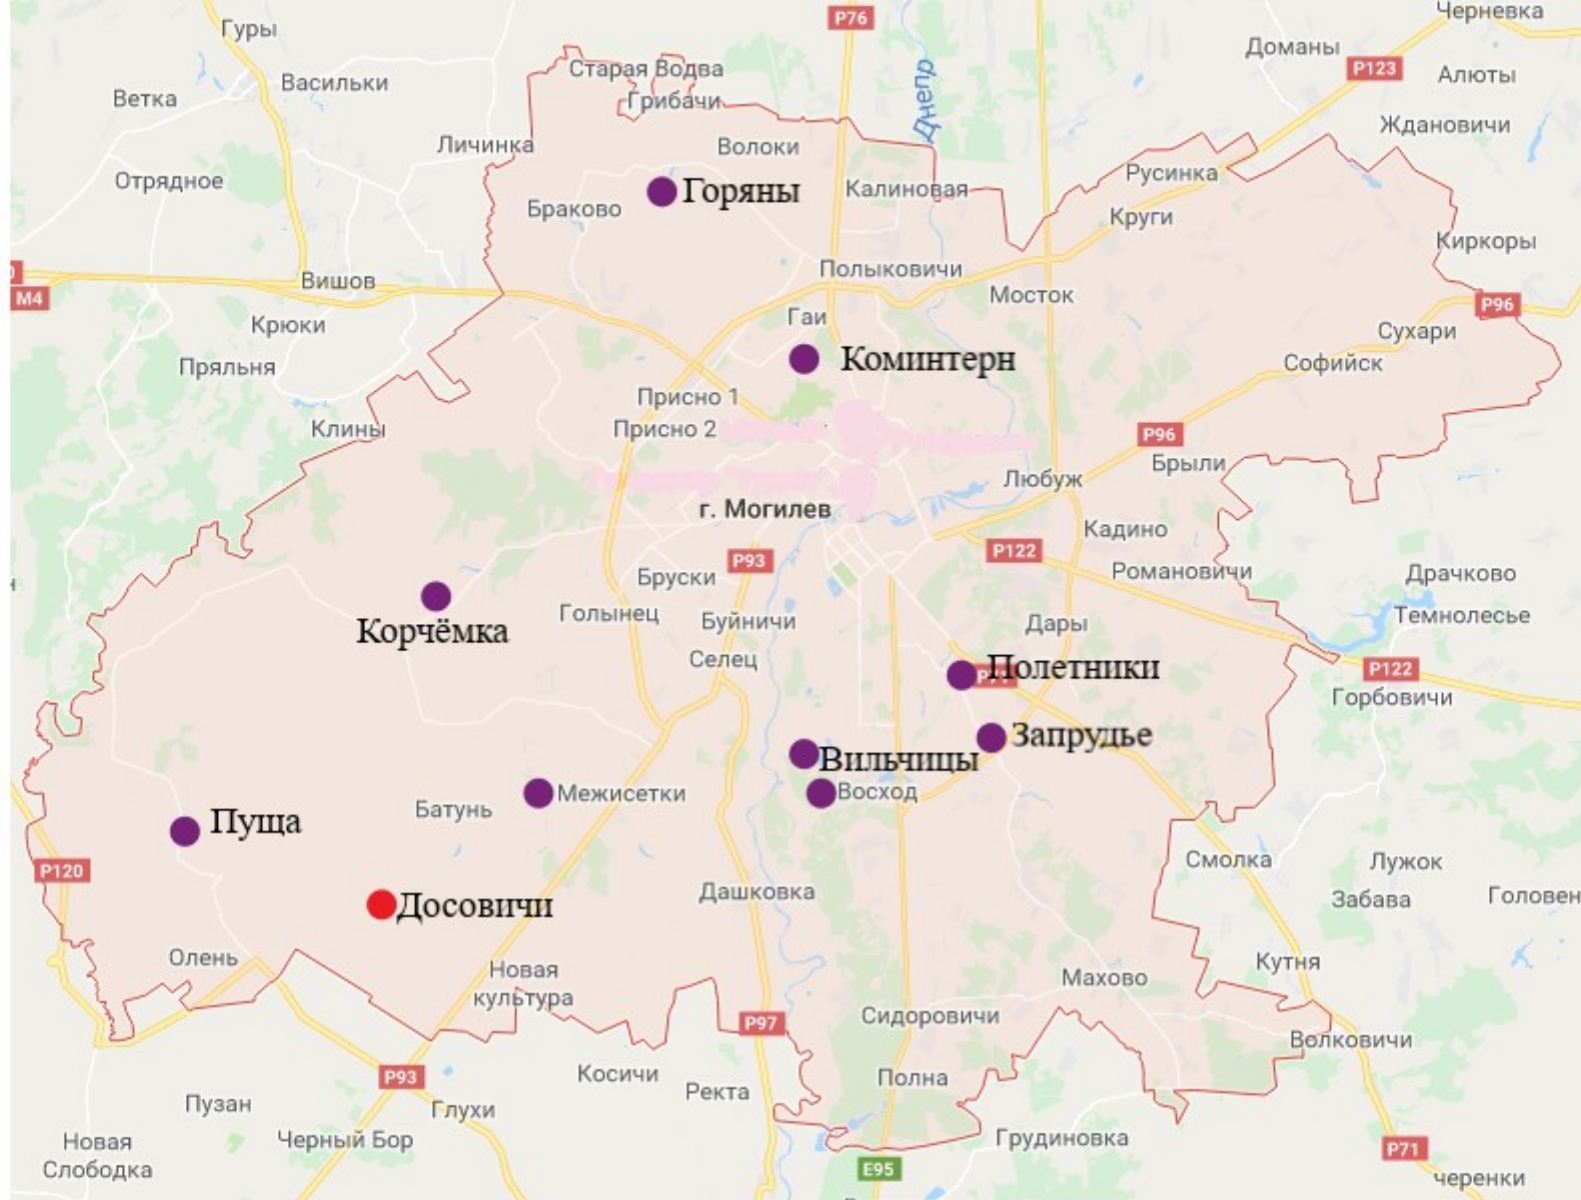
Гуры
Р76
Черневка
Доманы
Р123
Алюты
Васильки
Ветка
Старая Водва
Грибачи
Днепр
Ждановичи
Личинка
Волоки
Отрядное
Горяны
Калиновая
Русинка
Браково
Круги
Киркоры
Вишов
Полыковичи
М4
Мосток
Р96
Крюки
Гаи
Сухари
Комintern
Прядьня
Софийск
Присно 1
Присно 2
Клины
Р96
Брыли
Любуж
г. Могилев
Кадино
Р93
Р122
Романовичи
Драчково
Бруски
Корчёмка
Голынец
Буйничи
Темнолесье
Дары
Селец
Полетники
Р122
Горбовичи
Запрудье
Вильчицы
Межисетки
Восход
Батунь
Пуща
Смолка
Лужок
Р120
Дашковка
Забава
Головен
Досовичи
Олень
Кутня
Новая культура
Махово
Р97
Сидоровичи
Волковичи
Косичи
Р93
Ректа
Пузан
Полна
Глухи
Новая Слободка
Черный Бор
Грудиновка
Р71
Е95
черенки